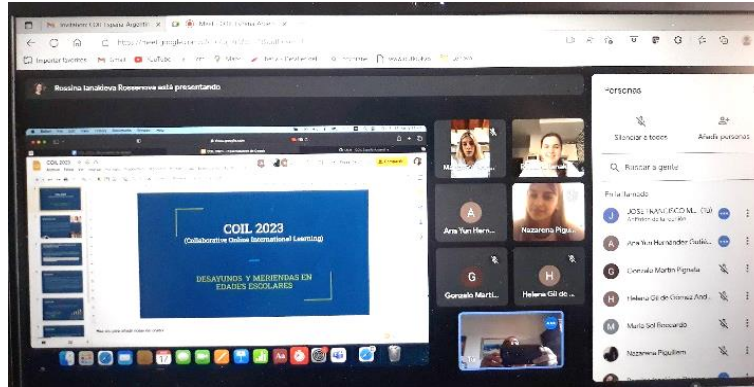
Invitación: COIL España-Argentina

Meet - COIL España-Argentina

https://meet.google.com/

Importar favoritos   Gmail   YouTube   Maps

Rossina Ianakieva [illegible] está presentando

COIL 2023

COIL 2023
(Collaborative Online International Learning)

DESAYUNOS Y MERIENDAS EN EDADES ESCOLARES

A
Ana Yun Hern...

Nazarena Pigue...

G
Gonzalo Marti...

H
Helena Gil de ...

Personas

Silenciar a todos

Añadir personas

Buscar a gente

En la llamada

JOSE FRANCISCO M... (Tú)
Anfitrión de la reunión

Ana Yun Hernandez Gutié...

Gonzalo Martín Pignata

Helena Gil de Gómez And...

María Sol Riccardo

Nazarena Piguillem